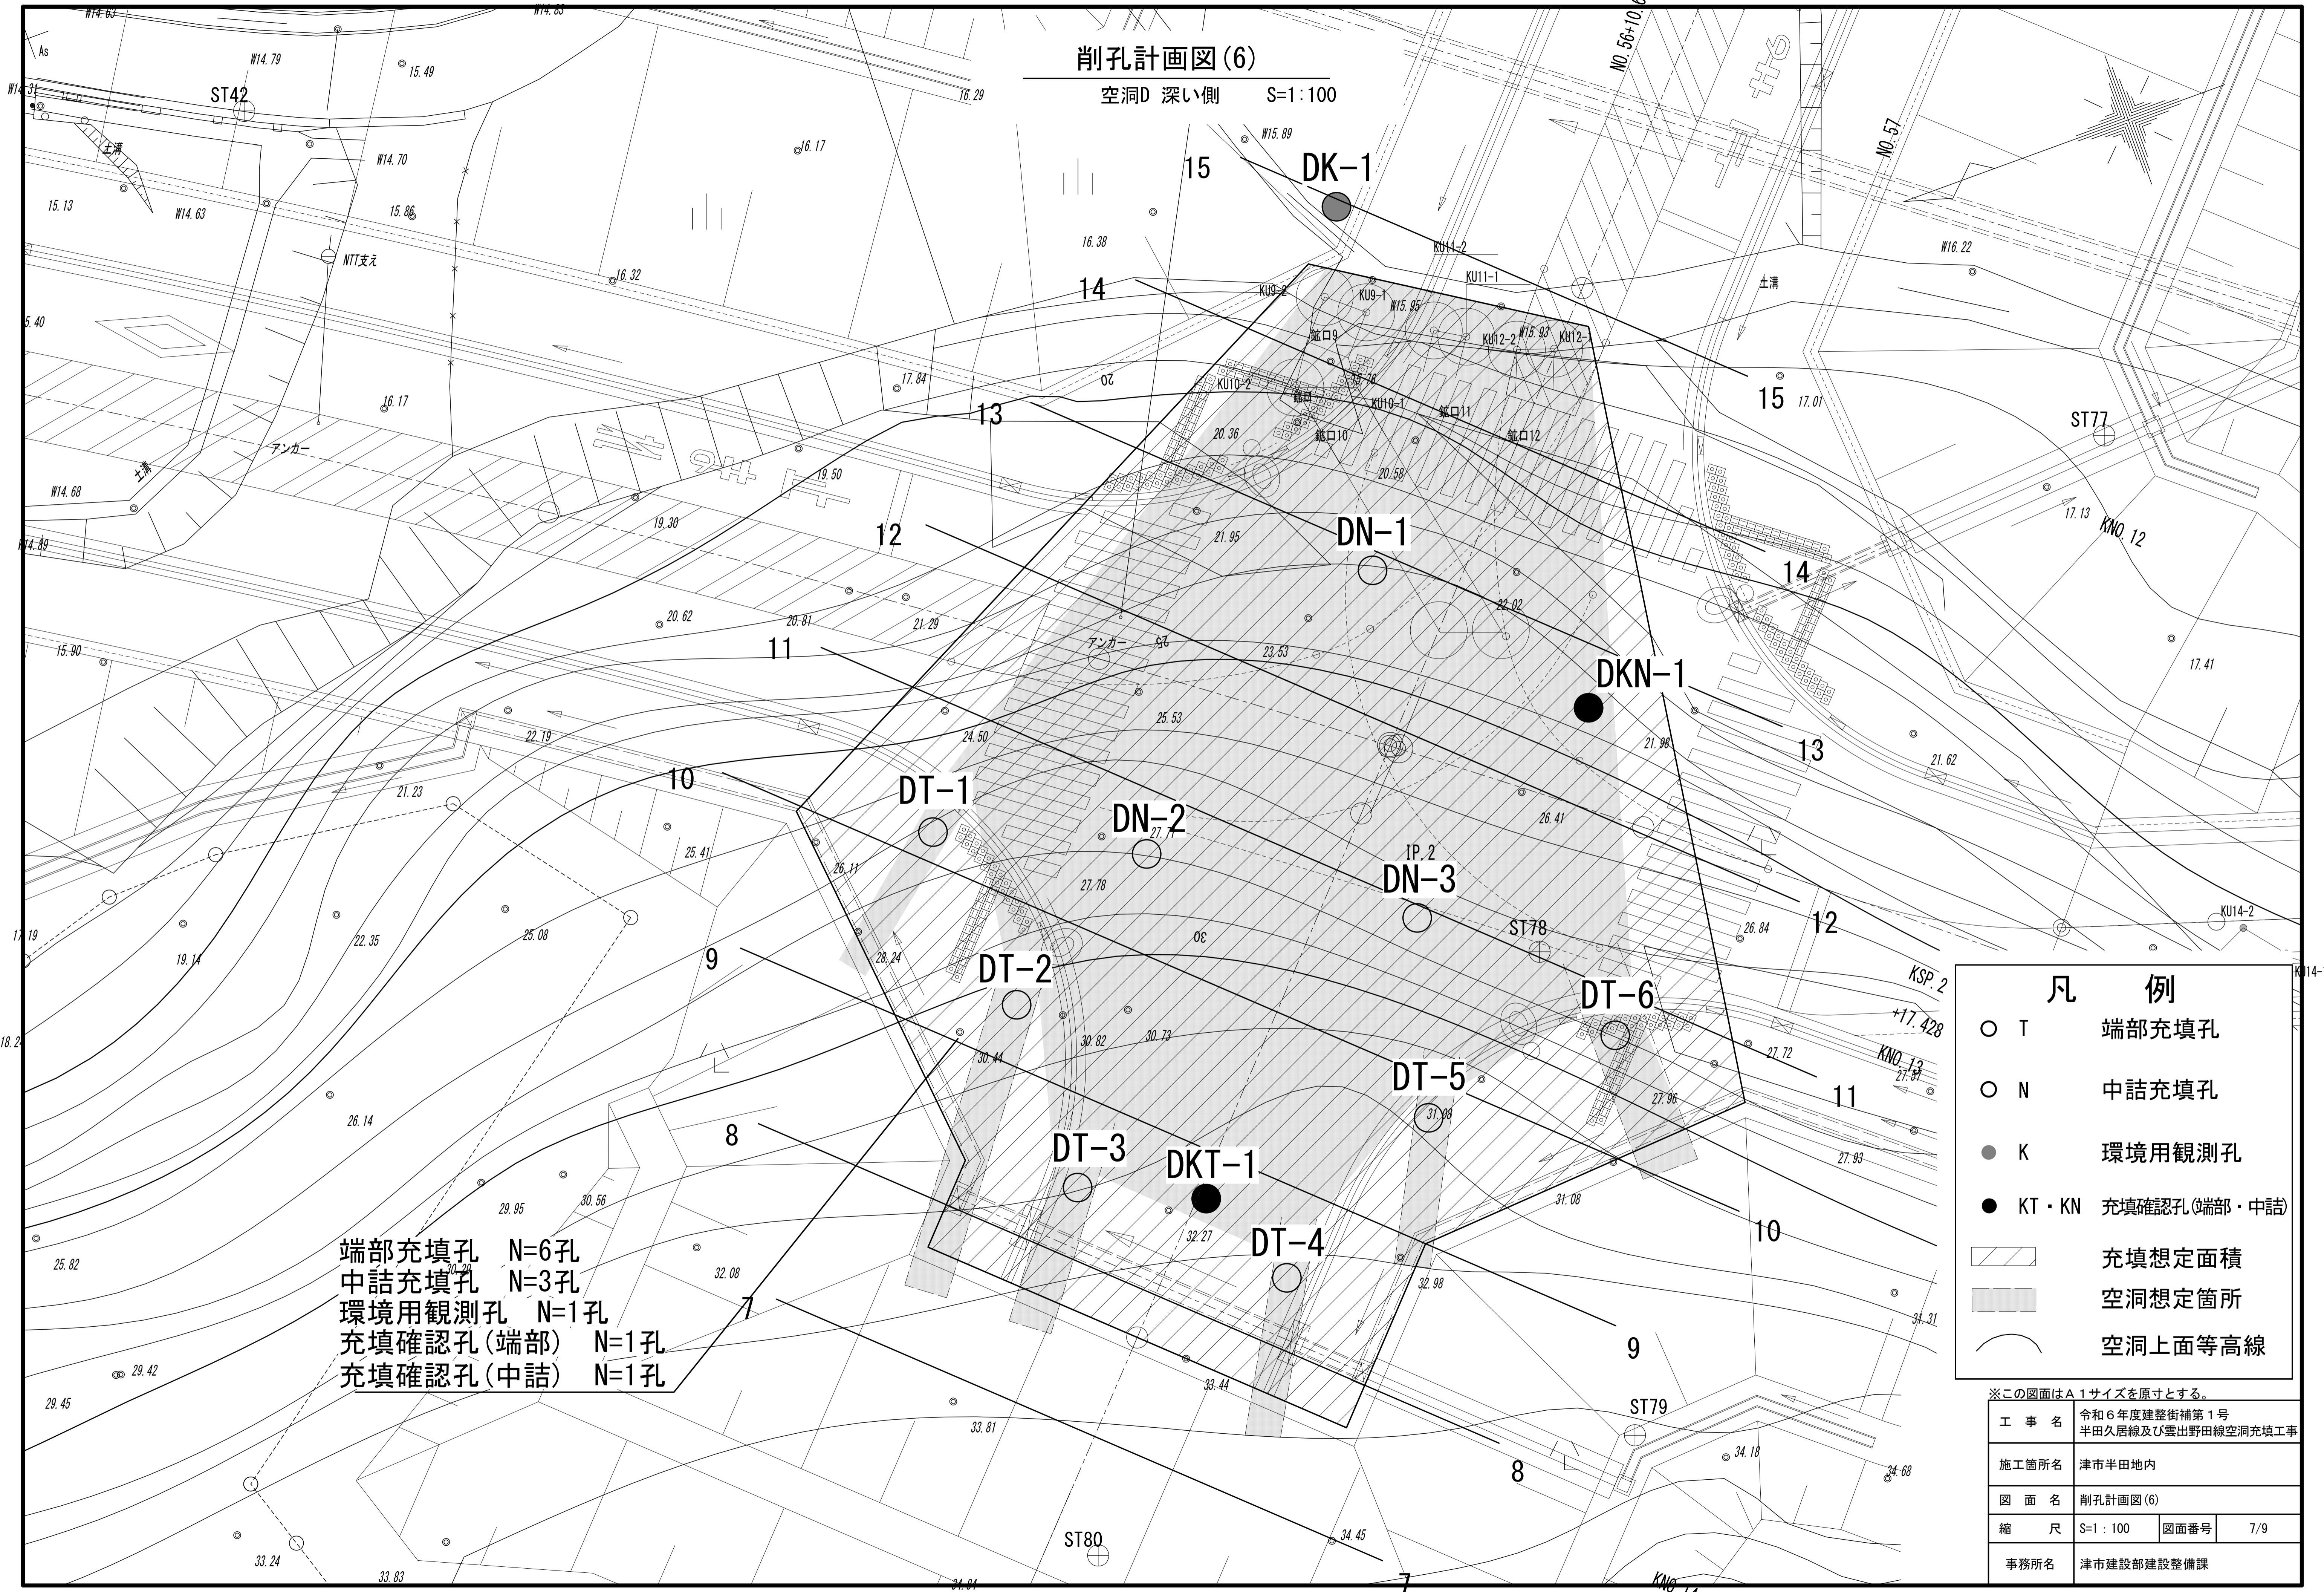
削孔計画図(6)
空洞D 深い側 S=1:100

DK-1
DKN-1
DN-1
DN-2
DN-3
DT-1
DT-2
DT-3
DT-4
DT-5
DT-6
DKT-1

15
14
13
12
11
10
9
8
7

ST42
ST77
ST78
ST79
ST80
IP.2
NO.57
KNO.12
KNO.13
KSP.2
+17.428
NTT支え
土溝
アンカー
鉱口9
鉱口10
鉱口11
鉱口12
KU9-1
KU9-2
KU10-1
KU10-2
KU11-1
KU11-2
KU12-1
KU12-2
KU14-2
W14.79
W14.70
W14.63
W14.68
W14.89
W15.89
W15.95
W15.93
W16.22
15.49
15.13
15.86
15.90
16.17
16.29
16.32
16.38
17.84
17.01
17.13
17.41
19.50
19.30
19.14
20.36
20.58
20.62
20.81
21.23
21.29
21.62
21.95
21.98
22.02
22.19
22.35
23.53
24.50
25.08
25.41
25.53
25.82
26.11
26.14
26.41
26.84
27.72
27.78
27.93
27.96
28.24
29.42
29.45
29.95
30.44
30.56
30.73
30.82
31.08
31.31
32.08
32.27
32.98
33.24
33.44
33.81
33.83
34.18
34.45
34.68

端部充填孔 N=6孔
中詰充填孔 N=3孔
環境用観測孔 N=1孔
充填確認孔(端部) N=1孔
充填確認孔(中詰) N=1孔

凡 例
○ T 端部充填孔
○ N 中詰充填孔
● K 環境用観測孔
● KT・KN 充填確認孔(端部・中詰)
充填想定面積
空洞想定箇所
空洞上面等高線

※この図面はA1サイズを原寸とする。

| 工事名 | 令和6年度建整街補第1号 半田久居線及び雲出野田線空洞充填工事 | | |
|---|---|---|---|
| 施工箇所名 | 津市半田地内 | | |
| 図面名 | 削孔計画図(6) | | |
| 縮尺 | S=1:100 | 図面番号 | 7/9 |
| 事務所名 | 津市建設部建設整備課 | | |